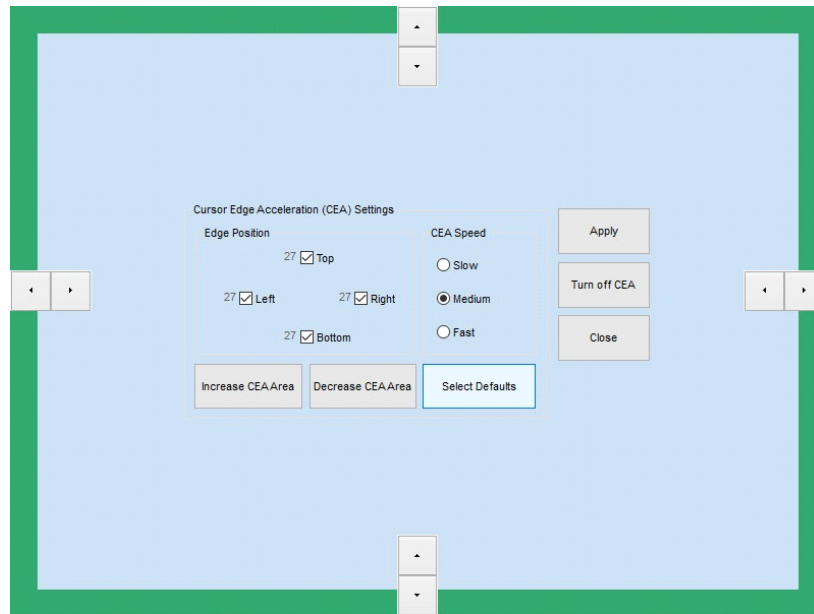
Cursor Edge Acceleration (CEA) Settings

Edge Position

27 Top

27 Left

27 Right

27 Bottom

CEA Speed

Slow

Medium

Fast

Apply

Turn off CEA

Close

Increase CEA Area

Decrease CEA Area

Select Defaults